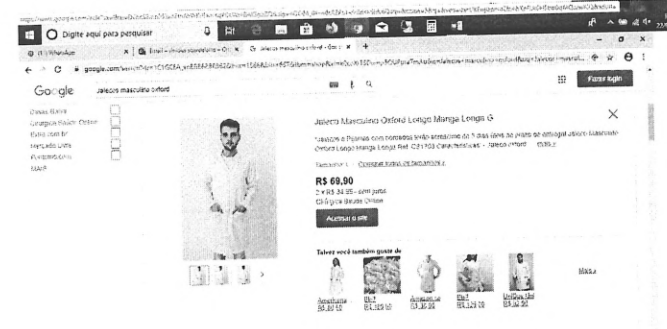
Digite aqui para pesquisar

(1) WhatsApp
Jaleco masculino oxford - Go

google.com

Google jaleco masculino oxford

Fazer login

Jaleco Masculino Oxford Longo Manga Longa G

R$ 69,90
Acessar o site

Talvez você também goste de

Mais